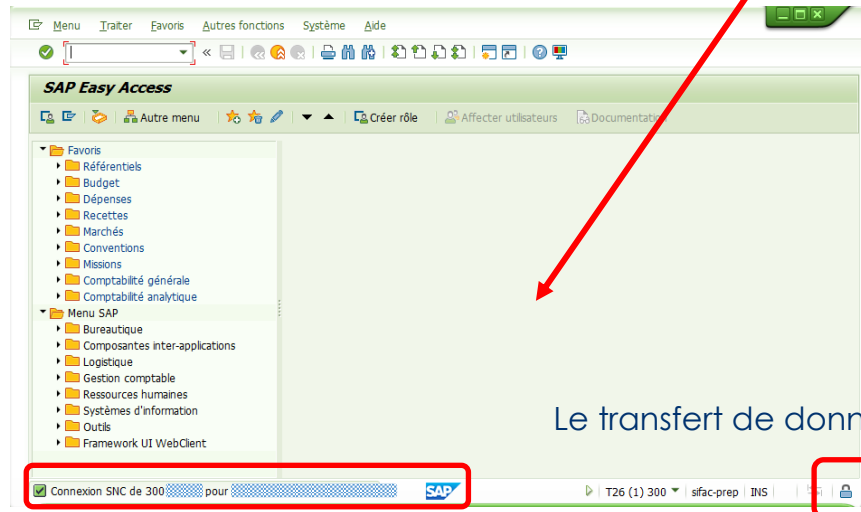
Menu Traiter Favoris Autres fonctions Système Aide

SAP Easy Access

Autre menu Créer rôle Affecter utilisateurs Documentatio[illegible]

Favoris
Référentiels
Budget
Dépenses
Recettes
Marchés
Conventions
Missions
Comptabilité générale
Comptabilité analytique
Menu SAP
Bureautique
Composantes inter-applications
Logistique
Gestion comptable
Ressources humaines
Systèmes d'information
Outils
Framework UI WebClient

Le transfert de donn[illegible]

Connexion SNC de 300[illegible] pour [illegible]

SAP

T26 (1) 300 sifac-prep INS